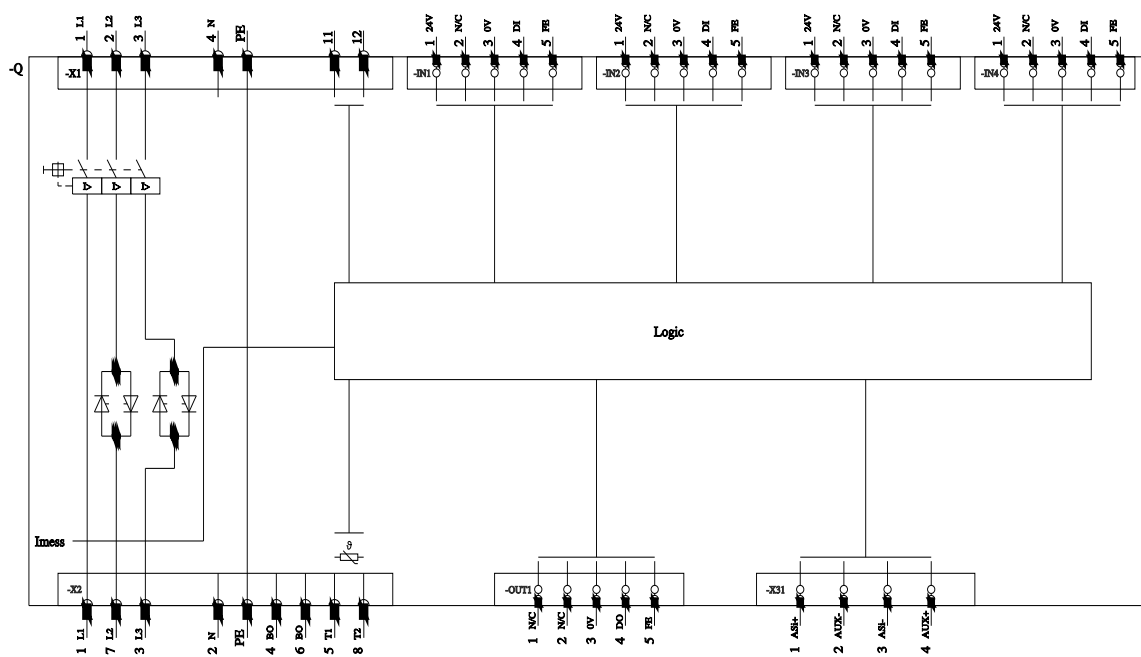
1 L1
2 L2
3 L3
4 N
PE
11
12
-Q
-X1
1 24V
2 N/C
3 0V
4 DI
5 FE
-IN1
1 24V
2 N/C
3 0V
4 DI
5 FE
-IN2
1 24V
2 N/C
3 0V
4 DI
5 FE
-IN3
1 24V
2 N/C
3 0V
4 DI
5 FE
-IN4

Logic

Imess
$\vartheta$

-X2
1 L1
7 L2
3 L3
2 N
PE
4 BO
6 BO
5 T1
8 T2

-OUT1
1 N/C
2 N/C
3 0V
4 DO
5 FE

-X31
1 ASI+
2 AUX-
3 ASI-
4 AUX+